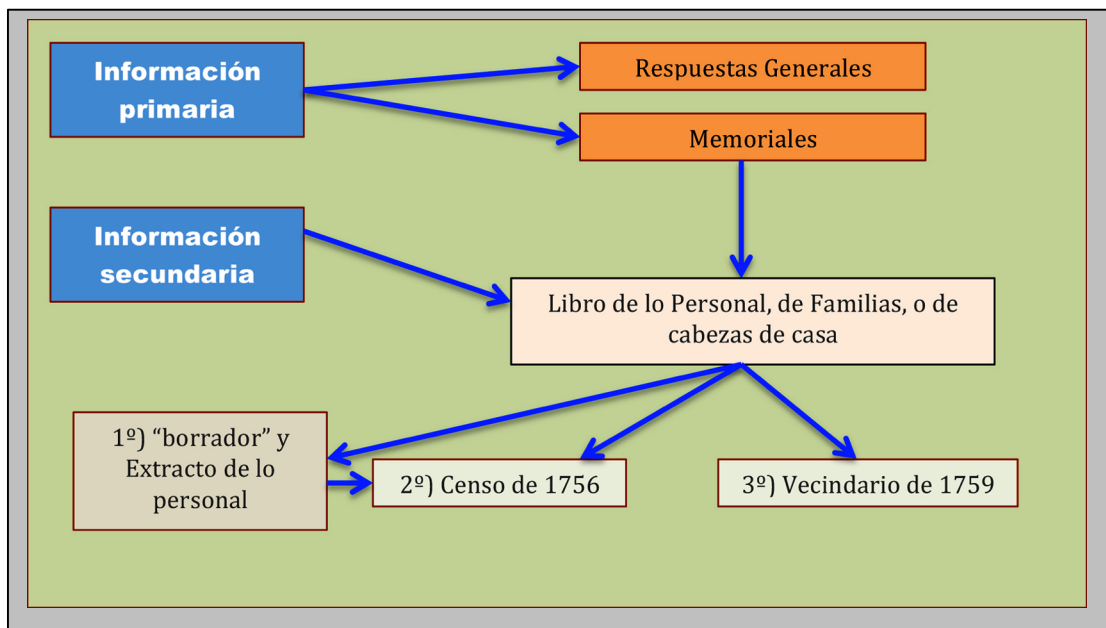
Información primaria

Respuestas Generales

Memoriales

Información secundaria

Libro de lo Personal, de Familias, o de cabezas de casa

1º) “borrador” y Extracto de lo personal

2º) Censo de 1756

3º) Vecindario de 1759